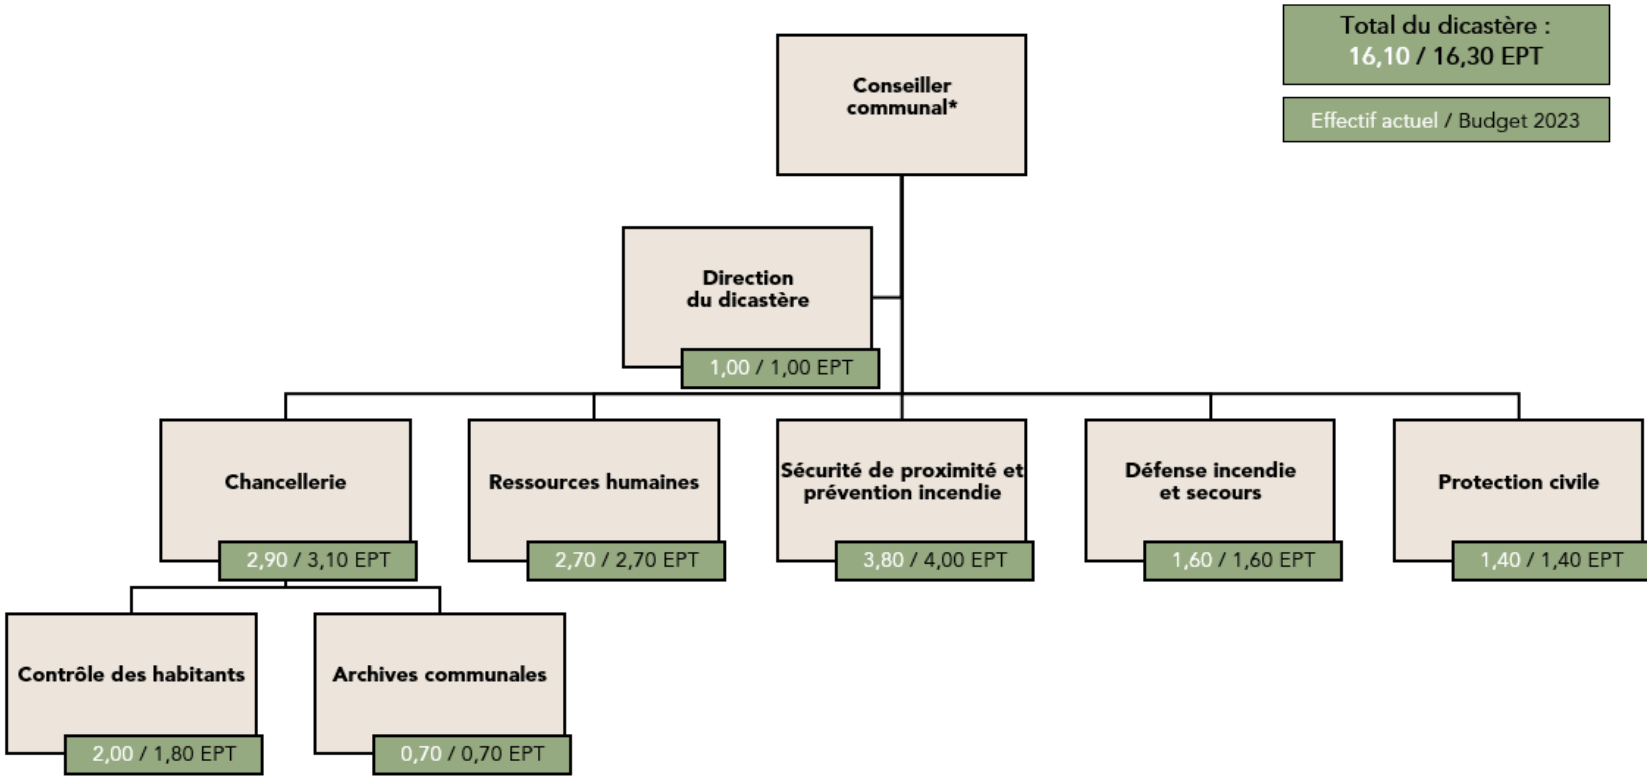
Total du dicastère :
16,10 / 16,30 EPT

Effectif actuel / Budget 2023

Conseiller communal*

Direction du dicastère
1,00 / 1,00 EPT

Chancellerie
2,90 / 3,10 EPT

Ressources humaines
2,70 / 2,70 EPT

Sécurité de proximité et prévention incendie
3,80 / 4,00 EPT

Défense incendie et secours
1,60 / 1,60 EPT

Protection civile
1,40 / 1,40 EPT

Contrôle des habitants
2,00 / 1,80 EPT

Archives communales
0,70 / 0,70 EPT